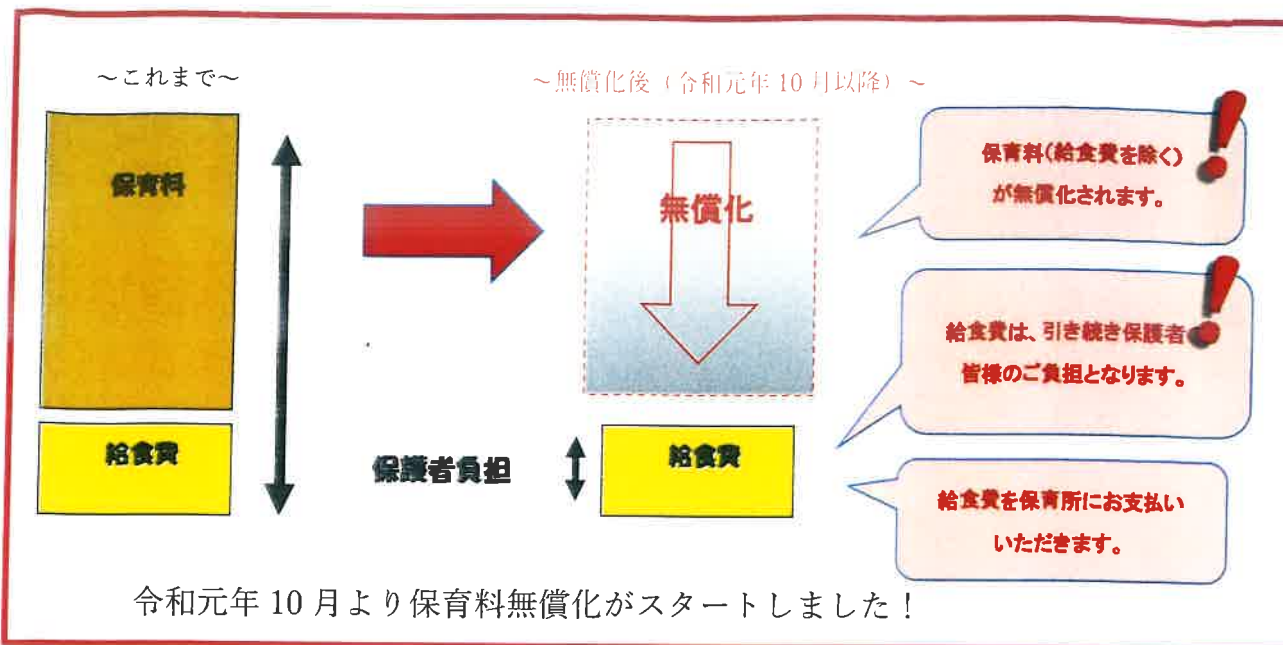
～これまで～

保育料

給食費

～無償化後（令和元年10月以降）～

無償化

保護者負担

給食費

保育料（給食費を除く）が無償化されます。

給食費は、引き続き保護者皆様のご負担となります。

給食費を保育所にお支払いいただきます。

令和元年10月より保育料無償化がスタートしました！